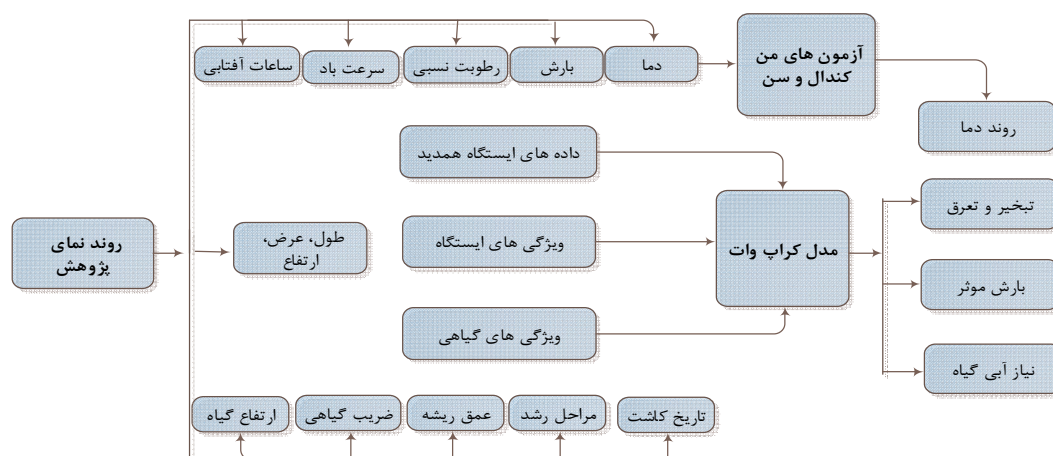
روند نمای پژوهش

ساعات آفتابی
سرعت باد
رطوبت نسبی
بارش
دما

آزمون های من کندال و سن

روند دما

داده های ایستگاه همدید

طول، عرض، ارتفاع

ویژگی های ایستگاه

مدل کراپ وات

تبخیر و تعرق

بارش موثر

ویژگی های گیاهی

نیاز آبی گیاه

ارتفاع گیاه
ضریب گیاهی
عمق ریشه
مراحل رشد
تاریخ کاشت